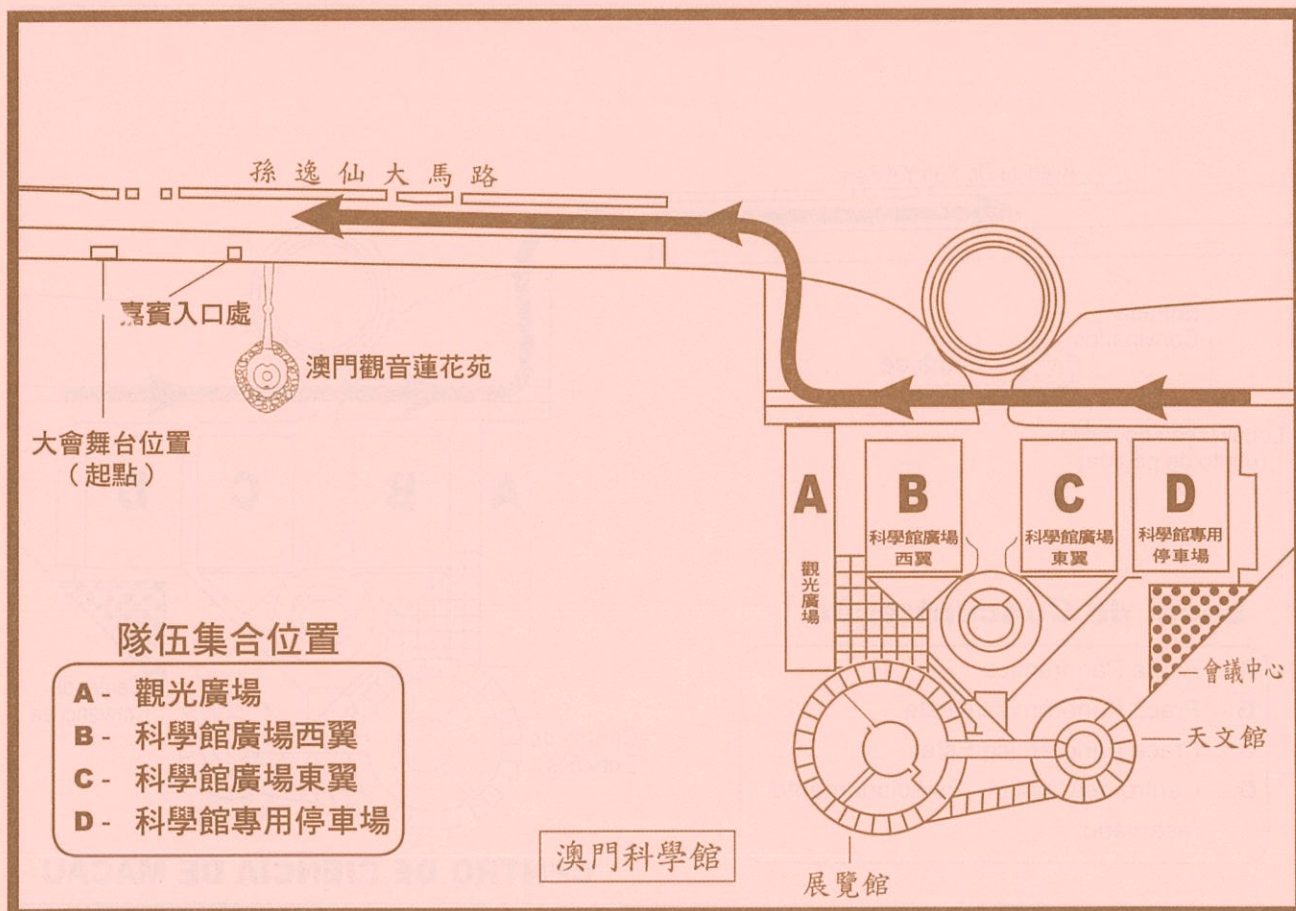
孫逸仙大馬路

嘉賓入口處

澳門觀音蓮花苑

大會舞台位置
（起點）

A
觀光廣場

B
科學館廣場西翼

C
科學館廣場東翼

D
科學館專用停車場

會議中心

天文館

展覽館

隊伍集合位置

A - 觀光廣場
B - 科學館廣場西翼
C - 科學館廣場東翼
D - 科學館專用停車場

澳門科學館